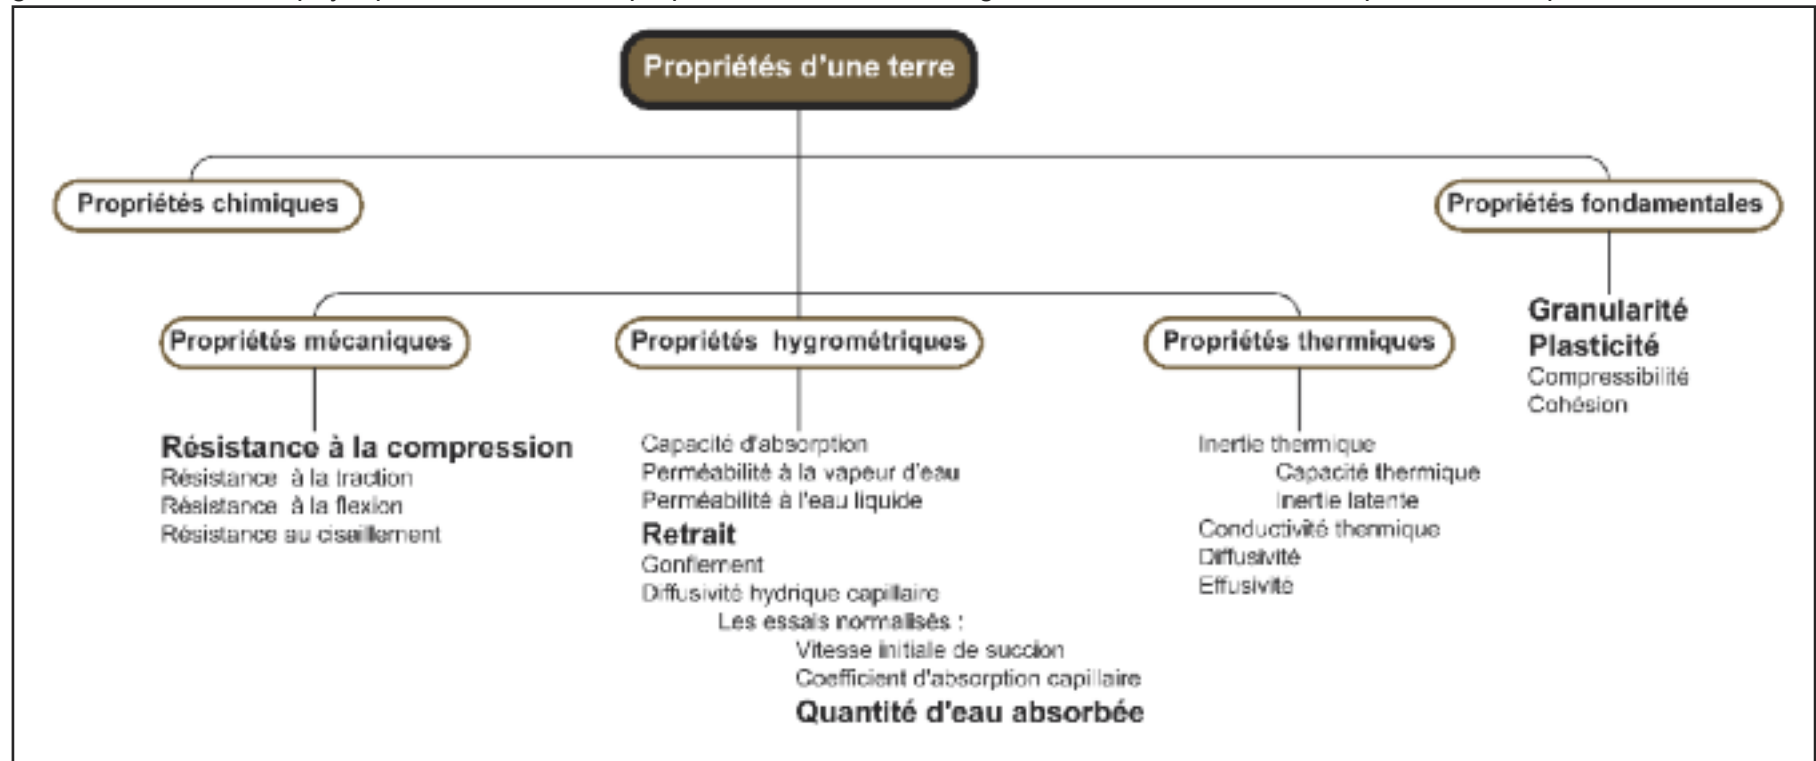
Propriétés d'une terre

Propriétés chimiques

Propriétés fondamentales

Granularité
Plasticité
Compressibilité
Cohésion

Propriétés mécaniques

Résistance à la compression
Résistance à la traction
Résistance à la flexion
Résistance au cisaillement

Propriétés hygrométriques

Capacité d'absorption
Perméabilité à la vapeur d'eau
Perméabilité à l'eau liquide
Retrait
Gonflement
Diffusivité hydrique capillaire
Les essais normalisés :
Vitesse initiale de succion
Coefficient d'absorption capillaire
Quantité d'eau absorbée

Propriétés thermiques

Inertie thermique
Capacité thermique
Inertie latente
Conductivité thermique
Diffusivité
Effusivité